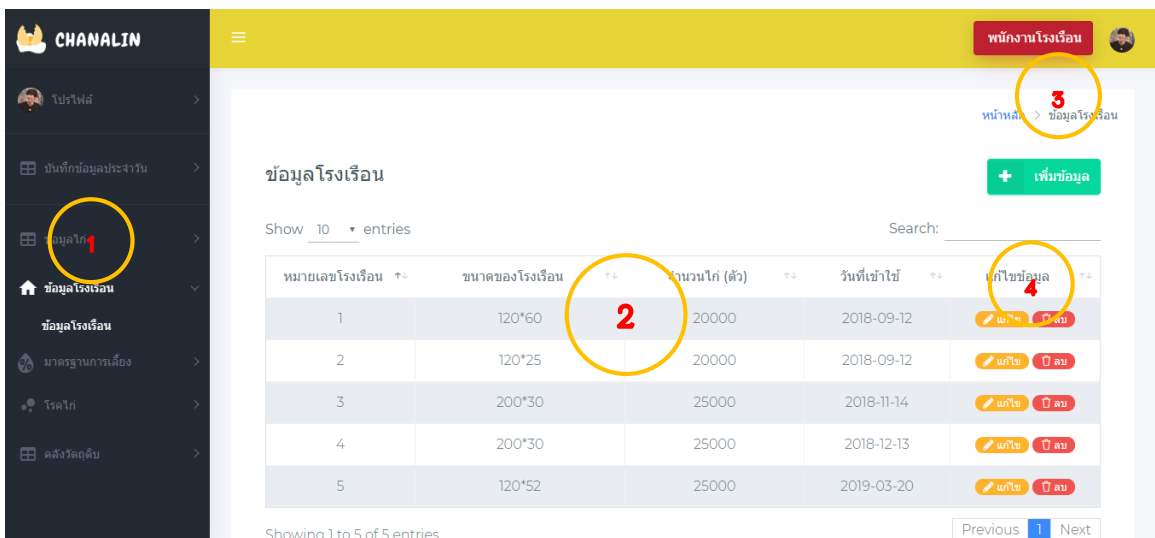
CHANALIN

โปรไฟล์

บันทึกข้อมูลประจำวัน

ข้อมูลไก่

ข้อมูลโรงเรือน

ข้อมูลโรงเรือน

มาตรฐานการเลี้ยง

โรคไก่

คลังวัตถุดิบ

พนักงานโรงเรือน

หน้าหลัก > ข้อมูลโรงเรือน

ข้อมูลโรงเรือน

+ เพิ่มข้อมูล

Show 10 entries

Search:

| หมายเลขโรงเรือน | ขนาดของโรงเรือน | จำนวนไก่ (ตัว) | วันที่เข้าใช้ | แก้ไขข้อมูล |
|---|---|---|---|---|
| 1 | 120*60 | 20000 | 2018-09-12 | แก้ไข ลบ |
| 2 | 120*25 | 20000 | 2018-09-12 | แก้ไข ลบ |
| 3 | 200*30 | 25000 | 2018-11-14 | แก้ไข ลบ |
| 4 | 200*30 | 25000 | 2018-12-13 | แก้ไข ลบ |
| 5 | 120*52 | 25000 | 2019-03-20 | แก้ไข ลบ |

Showing 1 to 5 of 5 entries

Previous 1 Next

1

2

3

4